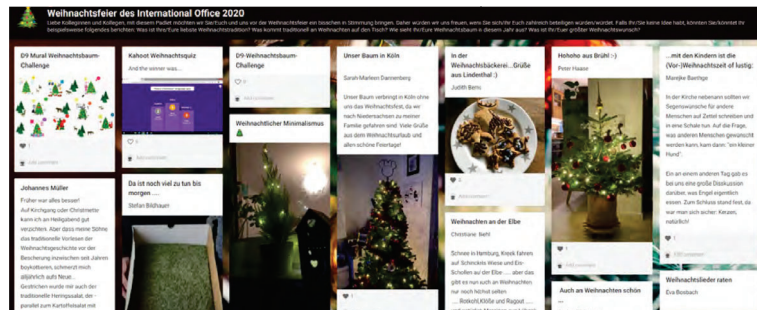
Weihnachtsfeier des International Office 2020

Liebe Kolleginnen und Kollegen, mit diesem Padlet möchten wir Sie/Euch und uns vor der Weihnachtsfeier ein bisschen in Stimmung bringen. Daher würden wir uns freuen, wenn Sie sich/Ihr Euch zahlreich beteiligen würden/würdet. Falls Ihr/Sie keine Idee habt, könntet Sie/könnt Ihr beispielsweise folgendes berichten: Was ist Ihre/Eure liebste Weihnachtstradition? Was kommt traditionell an Weihnachten auf den Tisch? Wie sieht Ihr/Eure Weihnachtsbaum in diesem Jahr aus? Was ist Ihr/Euer größter Weihnachtswunsch?

D9 Mural Weihnachtsbaum-Challenge

Johannes Müller

Früher war alles besser! Auf Kirchgang oder Christmette kann ich an Heiligabend gut verzichten. Aber dass meine Söhne das traditionelle Vorlesen der Weihnachtsgeschichte vor der Bescherung inzwischen seit Jahren boykottieren, schmerzt mich alljährlich aufs Neue...

Gestrichen wurde mir auch der traditionelle Heringssalat, der - parallel zum Kartoffelsalat mit

Kahoot Weihnachtsquiz

And the winner was...

Da ist noch viel zu tun bis morgen ....

Stefan Bildhauer

D9-Weihnachtsbaum-Challenge

Weihnachtlicher Minimalismus

Unser Baum in Köln

Sarah-Marleen Dannenberg

Unser Baum verbringt in Köln ohne uns das Weihnachtsfest, da wir nach Niedersachsen zu meiner Familie gefahren sind. Viele Grüße aus dem Weihnachtsurlaub und allen schöne Feiertage!

In der Weihnachtsbäckerei...Grüße aus Lindenthal :)

Judith Berni

Weihnachten an der Elbe

Christiane Behl

Schnee in Hamburg, Kreek fahren auf Schnecks Wiese und Eis-Schollen auf der Elbe .... aber das gibt es nun auch an Weihnachten nur noch höchst selten ... Rotkohl,Klöße und Ragout ...

Hohoho aus Brühl :)

Peter Haase

Auch an Weihnachten schön

...mit den Kindern ist die (Vor-)Weihnachtszeit so lustig:

Marejke Baethge

In der Kirche nebenan sollten wir Segenswünsche für andere Menschen auf Zettel schreiben und in eine Schale tun. Auf die Frage, was anderen Menschen gewünscht werden kann, kam dann: "ein kleiner Hund".

Ein an einem anderen Tag gab es bei uns eine große Diskussion darüber, was Engel eigentlich essen. Zum Schluss stand fest, da wir man sich sicher: Kerzen, natürlich!

Weihnachtslieder raten

Eva Boxbach